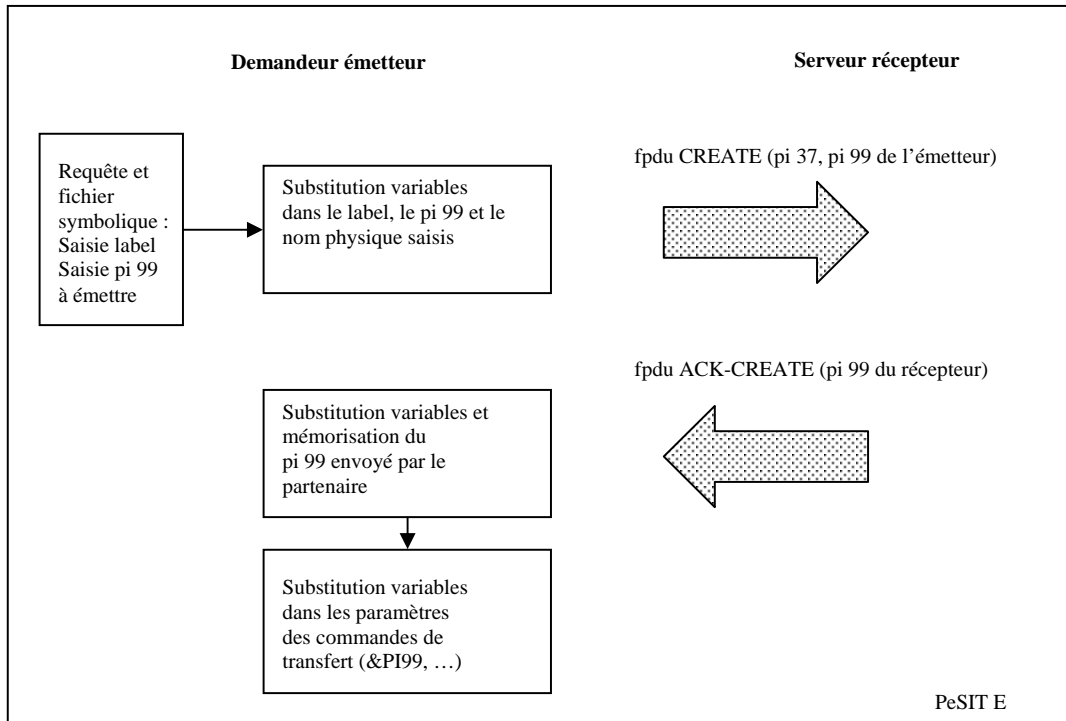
Demandeur émetteur

Serveur récepteur

Requête et fichier symbolique : Saisie label Saisie pi 99 à émettre

Substitution variables dans le label, le pi 99 et le nom physique saisis

fpdu CREATE (pi 37, pi 99 de l'émetteur)

fpdu ACK-CREATE (pi 99 du récepteur)

Substitution variables et mémorisation du pi 99 envoyé par le partenaire

Substitution variables dans les paramètres des commandes de transfert (&PI99, …)

PeSIT E